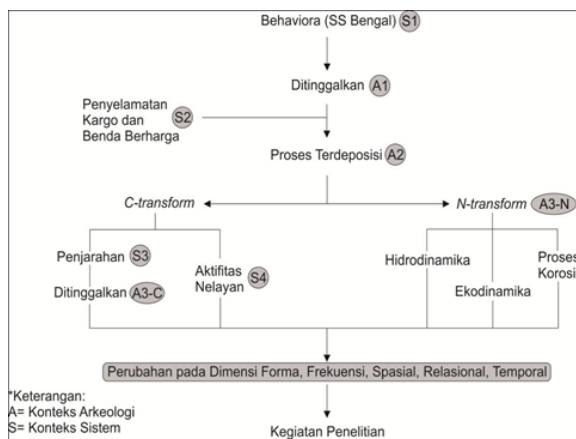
Behaviora (SS Bengal) S1

Ditinggalkan A1

Penyelamatan Kargo dan Benda Berharga S2

Proses Terdeposisi A2

C-transform

N-transform A3-N

Penjarahan S3

Ditinggalkan A3-C

Aktifitas Nelayan S4

Hidrodinamika

Ekodinamika

Proses Korosi

Perubahan pada Dimensi Forma, Frekuensi, Spasial, Relasional, Temporal

*Keterangan:
A= Konteks Arkeologi
S= Konteks Sistem

Kegiatan Penelitian